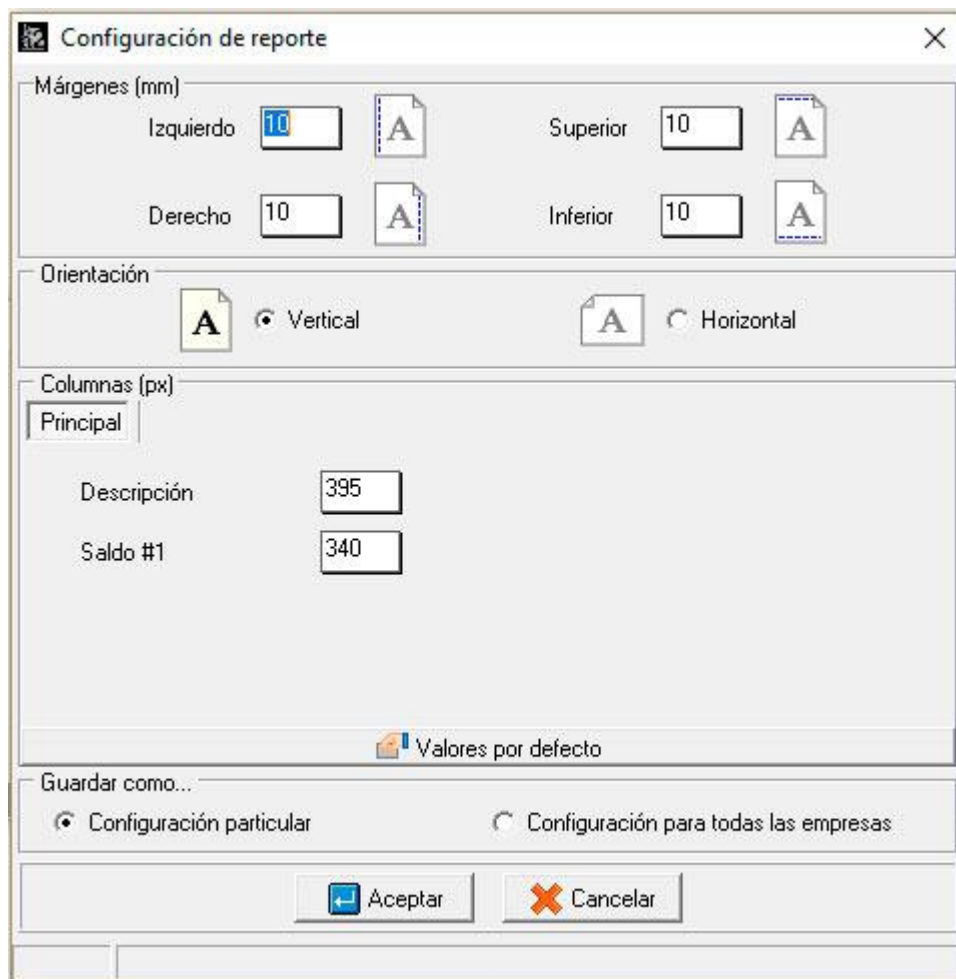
Configuración de reporte

×

Márgenes (mm)

Izquierdo 10 A

Superior 10 A

Derecho 10 A

Inferior 10 A

Orientación

A Vertical

A Horizontal

Columnas (px)

Principal

Descripción 395

Saldo #1 340

Valores por defecto

Guardar como...

Configuración particular

Configuración para todas las empresas

Aceptar

Cancelar